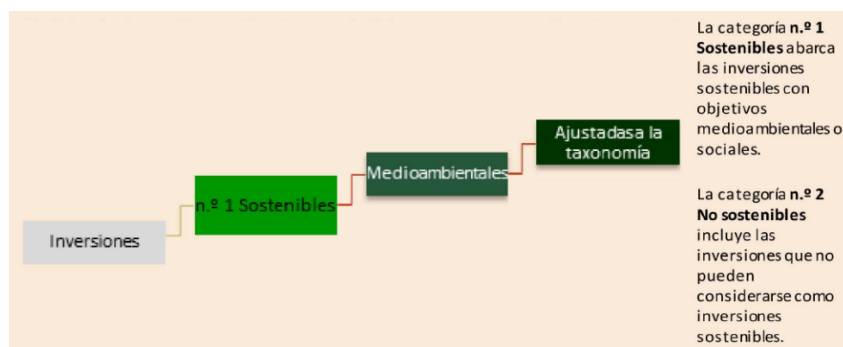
Inversiones

n.º 1 Sostenibles

Medioambientales

Ajustadasa la taxonomía

La categoría n.º 1 Sostenibles abarca las inversiones sostenibles con objetivos medioambientales o sociales.

La categoría n.º 2 No sostenibles incluye las inversiones que no pueden considerarse como inversiones sostenibles.